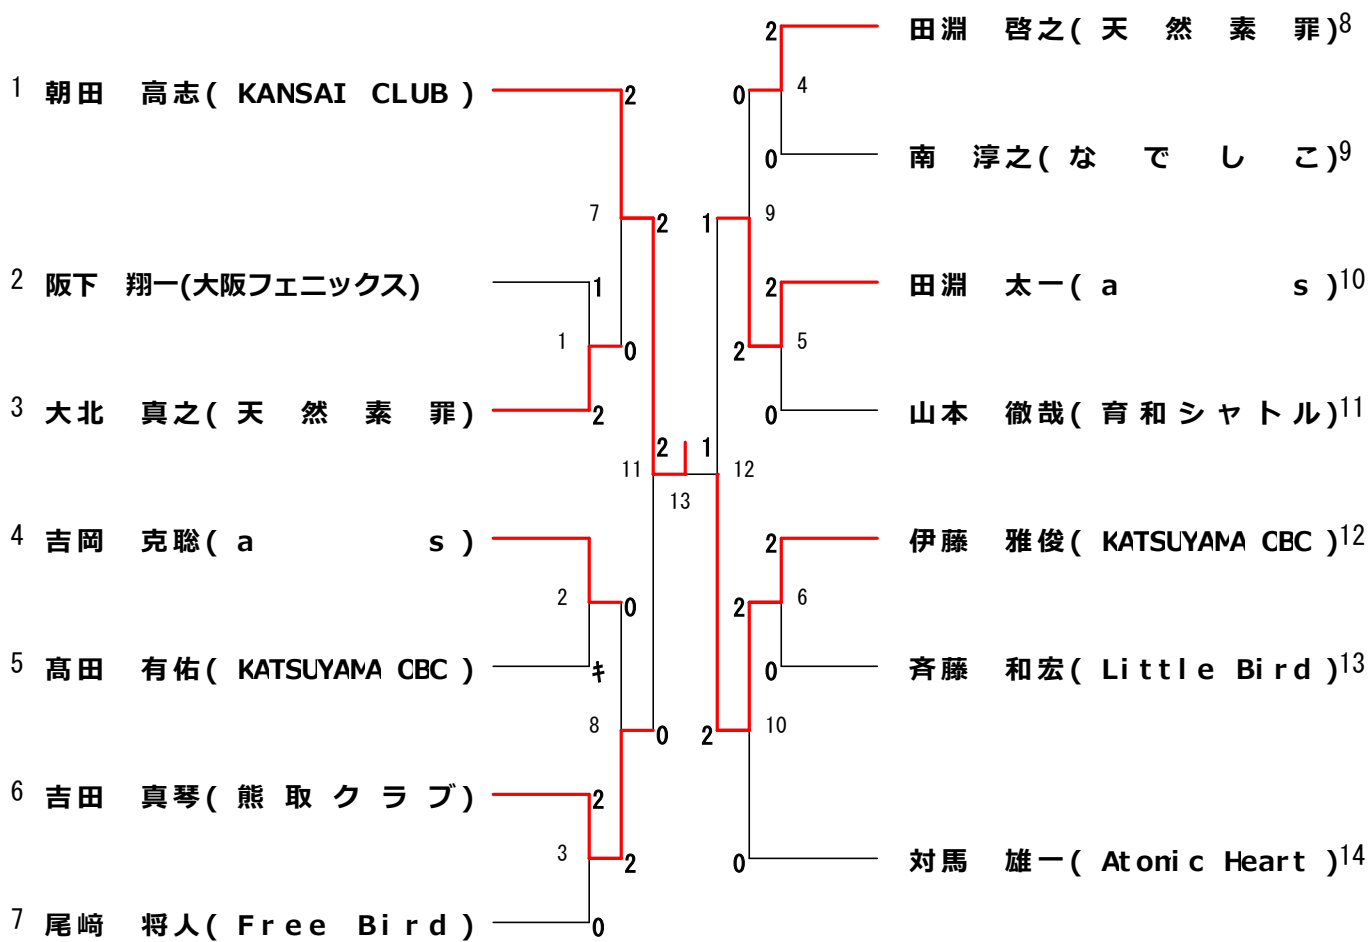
1 朝田　高志( KANSAI CLUB )
2 阪下　翔一(大阪フェニックス)
3 大北　真之( 天　然　素　罪 )
4 吉岡　克聡( a　　　s )
5 髙田　有佑( KATSUYAMA CBC )
6 吉田　真琴( 熊 取 ク ラ ブ )
7 尾﨑　将人( Free Bird )

田淵　啓之( 天　然　素　罪 )8
南　淳之( な　で　し　こ )9
田淵　太一( a　　　s )10
山本　徹哉( 育 和 シ ャ ト ル )11
伊藤　雅俊( KATSUYAMA CBC )12
斉藤　和宏( Little Bird )13
対馬　雄一( Atonic Heart )14

1
2
3
7
8
11
13
12
9
10
4
5
6

2
1
0
2
0
キ
2
2
0
0
2
2
1
1
2
0
2
2
0
2
0
2
0
0
2
2
0